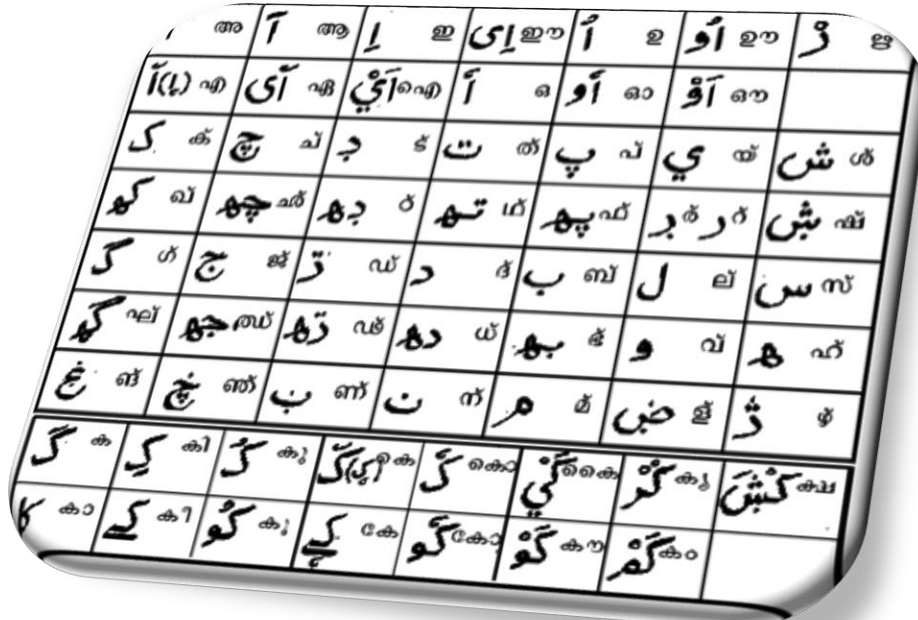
| അ | آ | ആ | اِ | ഇ | اِی | ഈ | اُ | ഉ | اُو | ഊ | ژ | ഋ |
|---|---|---|---|---|---|---|---|---|---|---|---|---|
| آ(ا) | എ | آی | ഏ | اَيْ | ഐ | اَ | ഒ | اَو | ഓ | اَوْ | ഔ | |
| ک | ക് | چ | ച് | ٹ | ട് | ت | ത് | پ | പ് | ي | യ് | ش | ശ് |
| کھ | ഖ് | چھ | ഛ് | ٹھ | ഠ് | تھ | ഥ് | پھ | ഫ് | ر | ര് | ش | ഷ് |
| گ | ഗ് | ج | ജ് | ڈ | ഡ് | د | ദ് | ب | ബ് | ل | ല് | س | സ് |
| گھ | ഘ് | جھ | ഝ് | ڈھ | ഢ് | دھ | ധ് | بھ | ഭ് | و | വ് | ھ | ഹ് |
| غ | ങ് | ڃ | ഞ് | ڹ | ണ് | ن | ന് | م | മ് | ضٖ | ള് | ڗ | ഴ് |
| گ | ക | کِ | കി | کُ | കു | کٖ/کٖگ | കൊ | کَ | കൊ | گَيْ | കൈ | گُرْ | കൃ | کْشَ | ക്ഷ |
| کا | കാ | کی | കീ | کُو | കൂ | کے | കേ | گو | കോ | گَوْ | കൗ | گَمْ | കം | | |